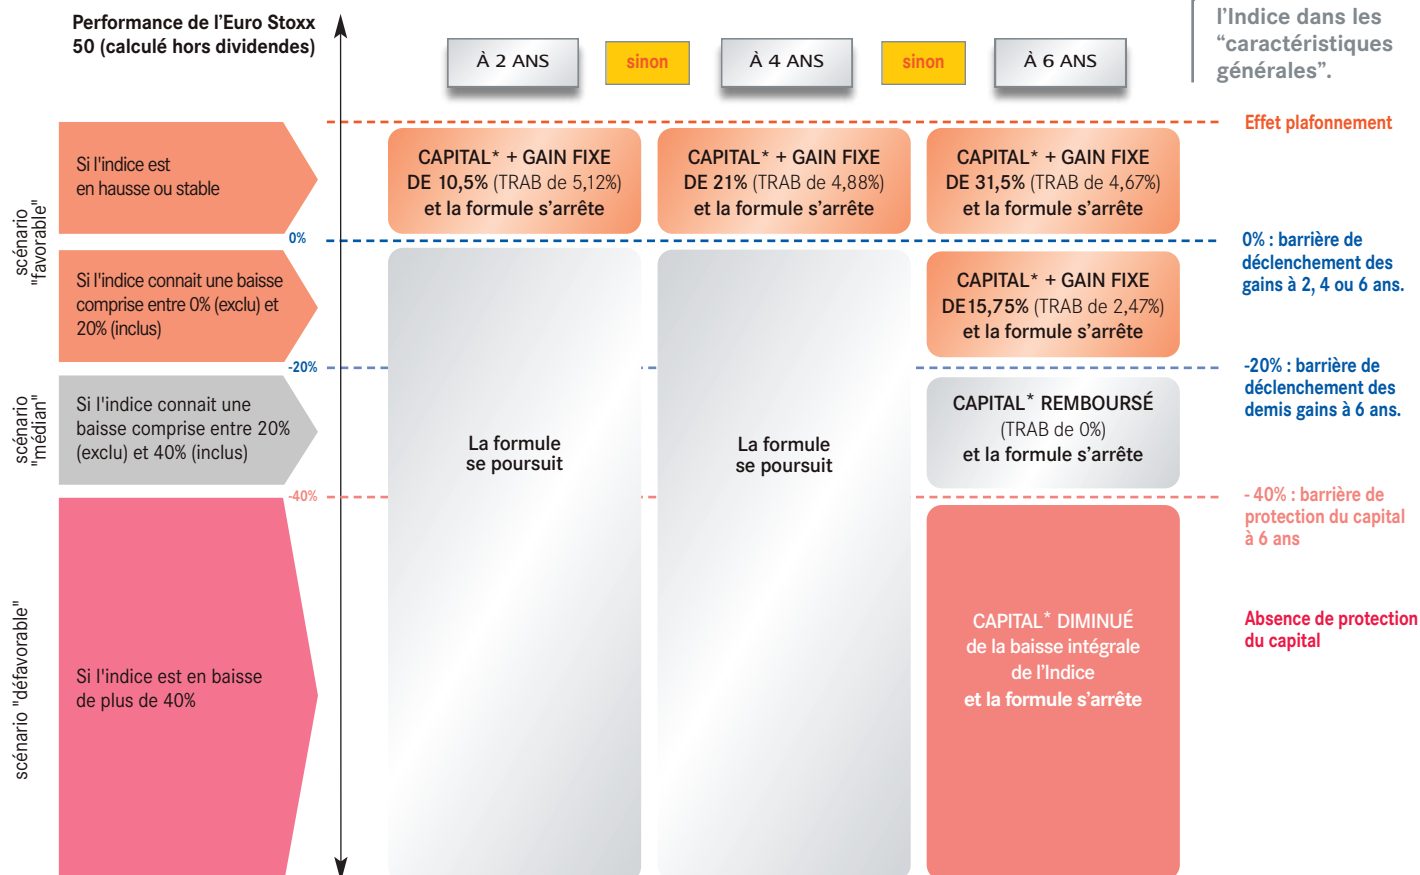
Performance de l'Euro Stoxx 50 (calculé hors dividendes)

À 2 ANS

sinon

À 4 ANS

sinon

À 6 ANS

l'Indice dans les "caractéristiques générales".

Effet plafonnement

scénario "favorable"

Si l'indice est en hausse ou stable

CAPITAL* + GAIN FIXE DE 10,5% (TRAB de 5,12%) et la formule s'arrête

CAPITAL* + GAIN FIXE DE 21% (TRAB de 4,88%) et la formule s'arrête

CAPITAL* + GAIN FIXE DE 31,5% (TRAB de 4,67%) et la formule s'arrête

0%

0% : barrière de déclenchement des gains à 2, 4 ou 6 ans.

Si l'indice connait une baisse comprise entre 0% (exclu) et 20% (inclus)

CAPITAL* + GAIN FIXE DE15,75% (TRAB de 2,47%) et la formule s'arrête

-20%

-20% : barrière de déclenchement des demis gains à 6 ans.

scénario "médian"

Si l'indice connait une baisse comprise entre 20% (exclu) et 40% (inclus)

La formule se poursuit

La formule se poursuit

CAPITAL* REMBOURSÉ (TRAB de 0%) et la formule s'arrête

-40%

- 40% : barrière de protection du capital à 6 ans

scénario "défavorable"

Si l'indice est en baisse de plus de 40%

CAPITAL* DIMINUÉ de la baisse intégrale de l'Indice et la formule s'arrête

Absence de protection du capital